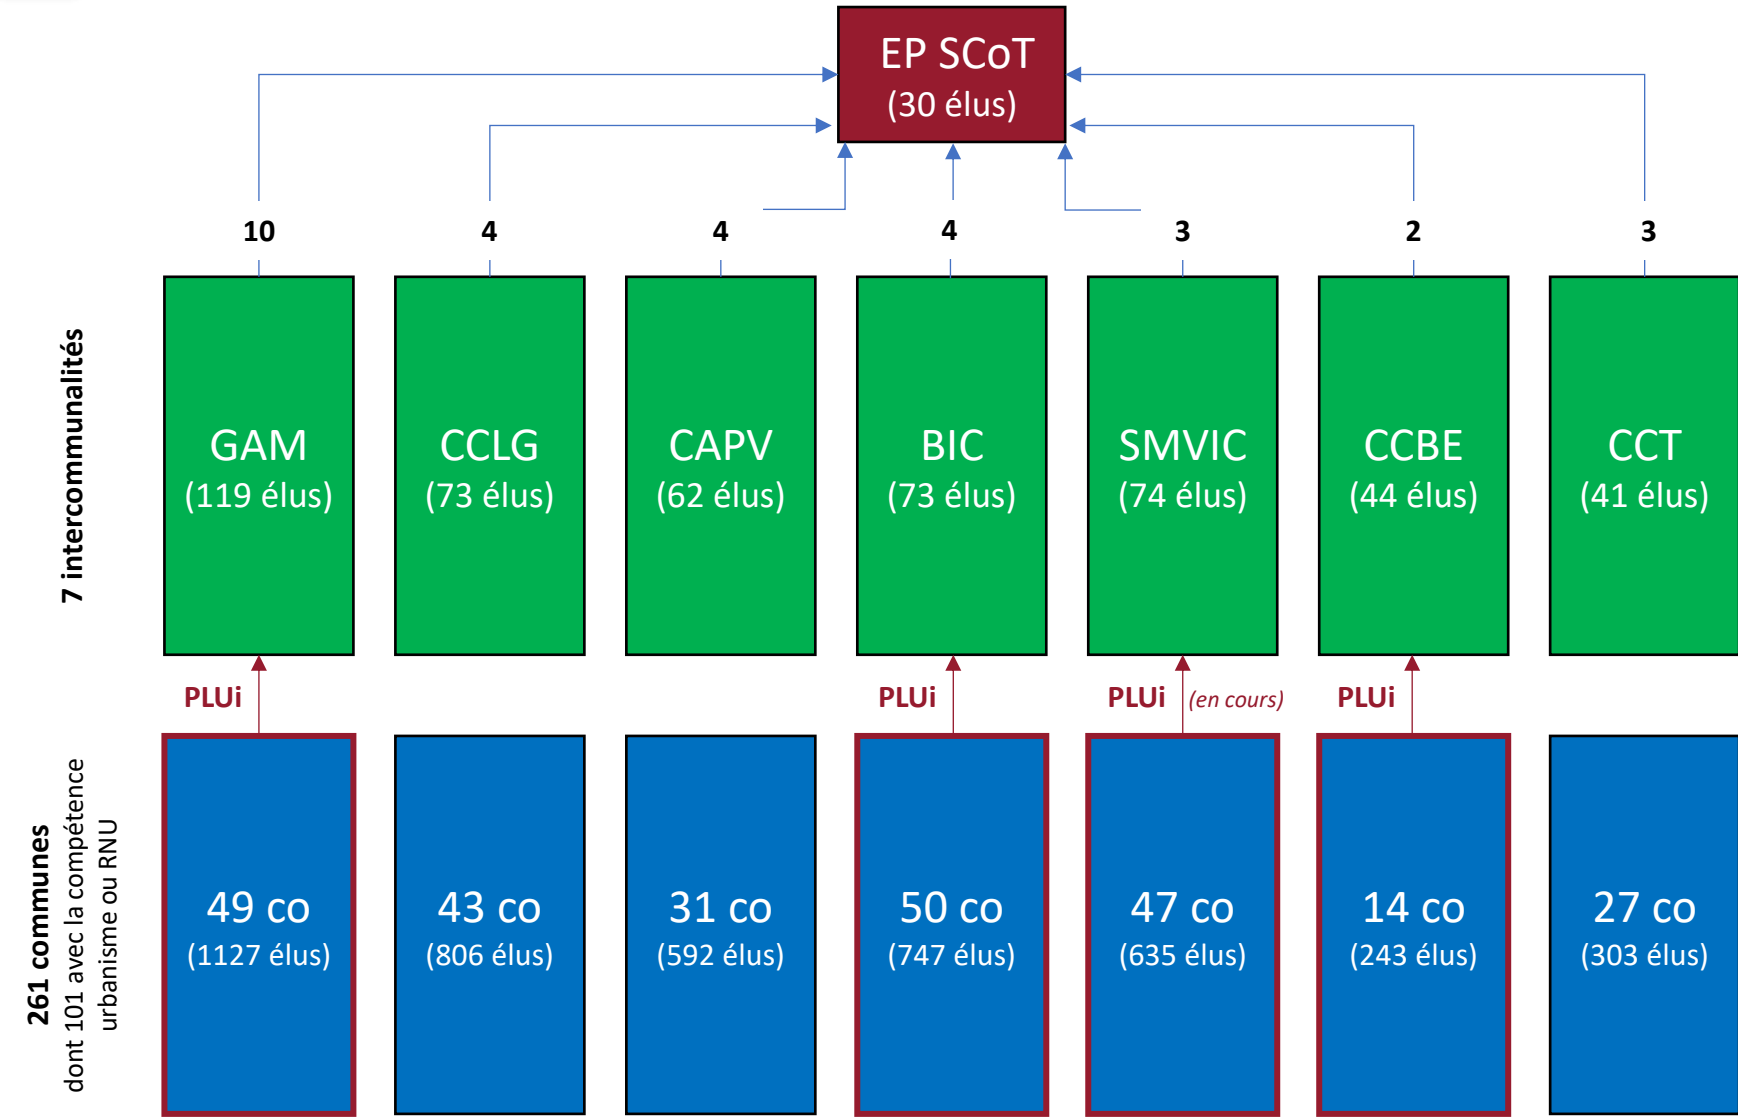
EP SCoT
(30 élus)

10 4 4 4 3 2 3

7 intercommunalités

GAM
(119 élus)

CCLG
(73 élus)

CAPV
(62 élus)

BIC
(73 élus)

SMVIC
(74 élus)

CCBE
(44 élus)

CCT
(41 élus)

PLUi

PLUi

PLUi (en cours)

PLUi

261 communes
dont 101 avec la compétence urbanisme ou RNU

49 co
(1127 élus)

43 co
(806 élus)

31 co
(592 élus)

50 co
(747 élus)

47 co
(635 élus)

14 co
(243 élus)

27 co
(303 élus)